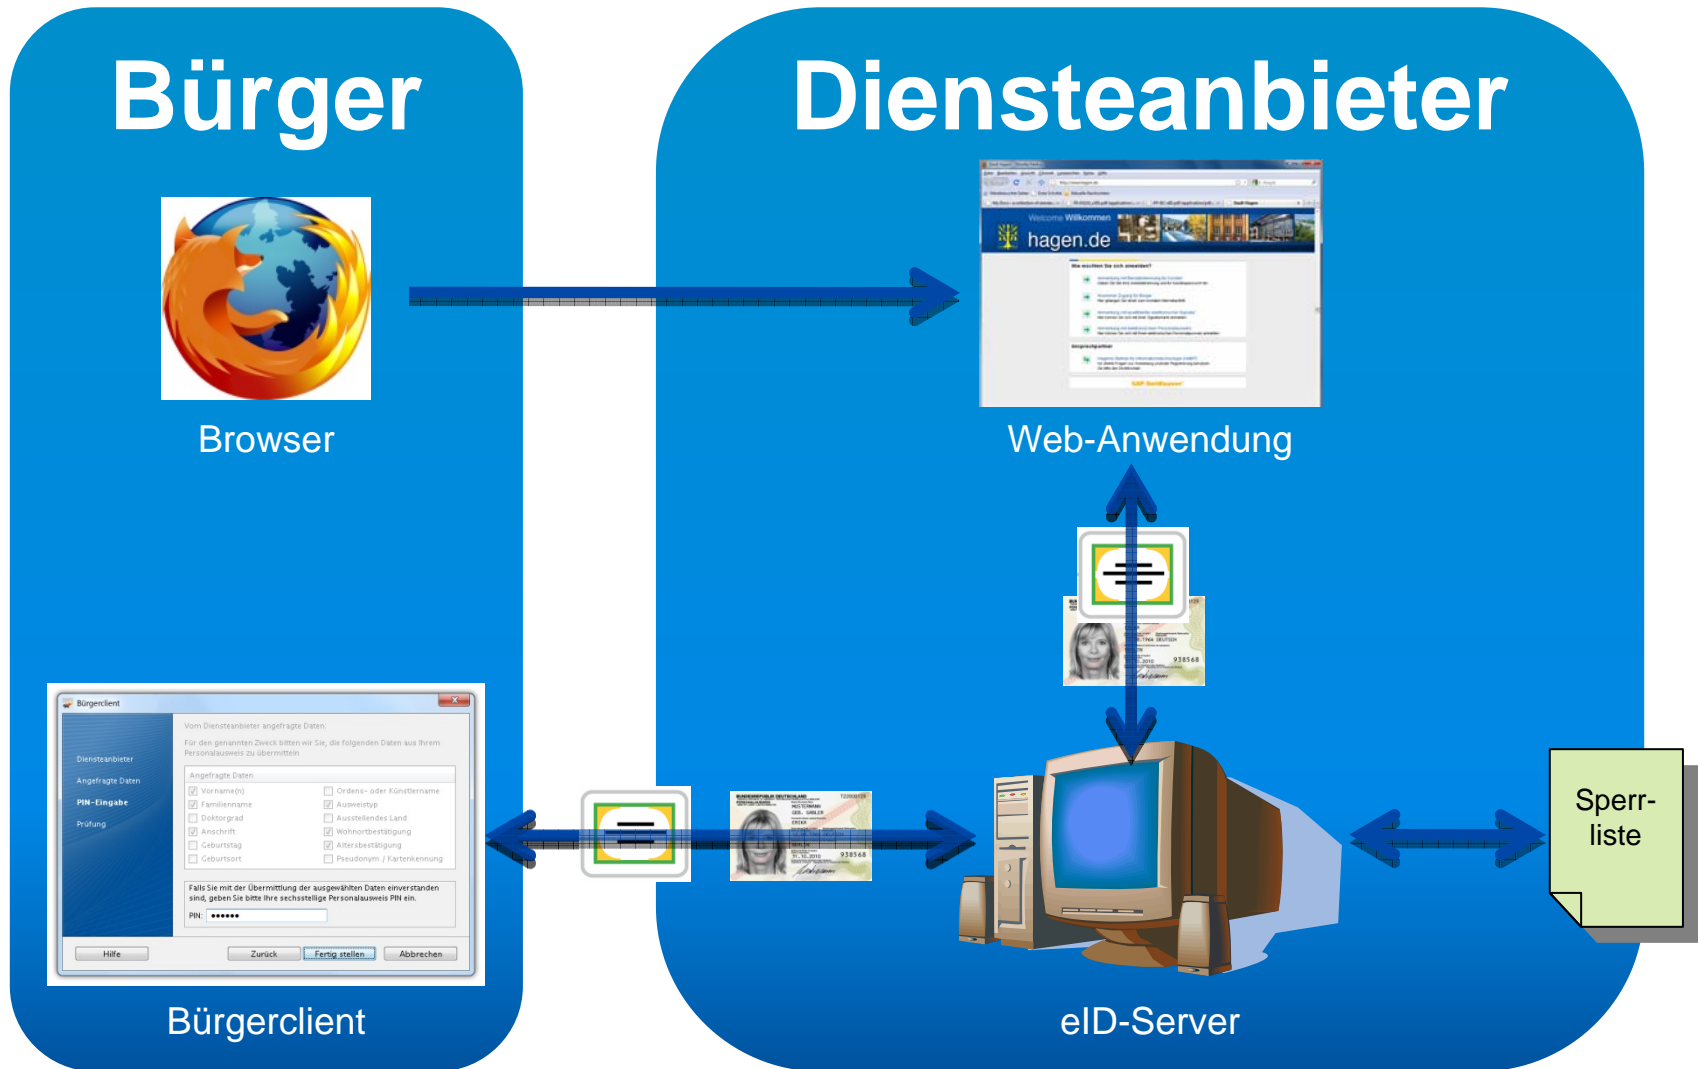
Bürger

Diensteanbieter

Browser

Welcome Willkommen
hagen.de

Web-Anwendung

Bürgerclient

Diensteanbieter
Angefragte Daten
PIN-Eingabe
Prüfung

Vom Diensteanbieter angefragte Daten:
Für den genannten Zweck bitten wir Sie, die folgenden Daten aus Ihrem Personalausweis zu übermitteln.

Angefragte Daten
Vorname(n)
Familienname
Doktorgrad
Anschrift
Geburtstag
Geburtsort
Ordens- oder Künstlername
Ausweistyp
Ausstellendes Land
Wohnortbestätigung
Altersbestätigung
Pseudonym / Kartenkennung

Falls Sie mit der Übermittlung der ausgewählten Daten einverstanden sind, geben Sie bitte Ihre sechsstellige Personalausweis PIN ein.
PIN: ••••••

Hilfe
Zurück
Fertig stellen
Abbrechen

Bürgerclient

eID-Server

Sperr-
liste